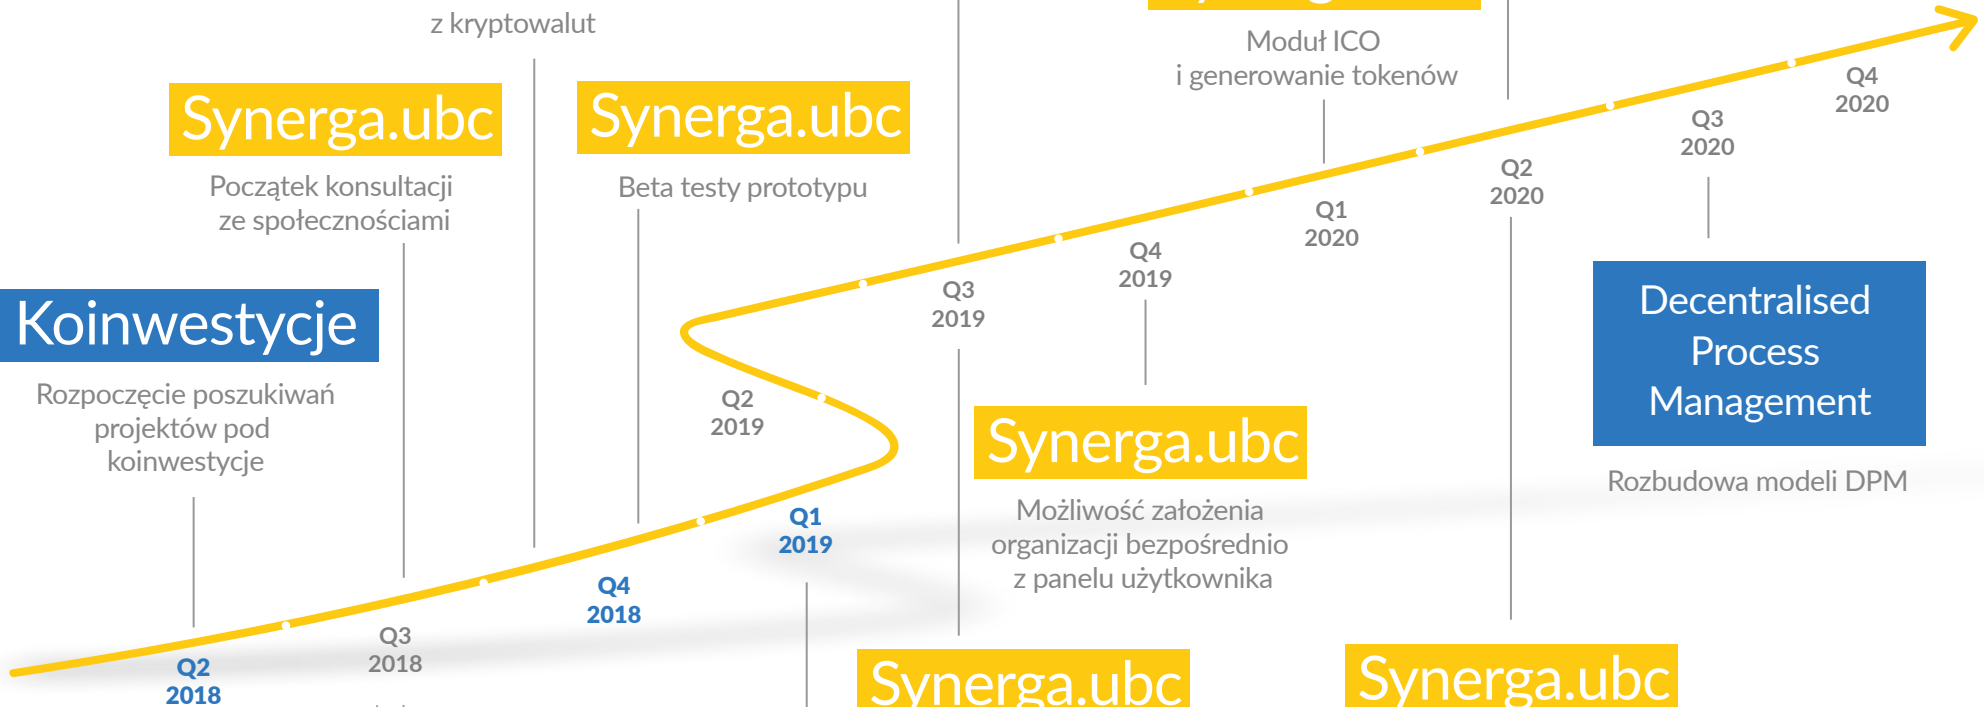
z kryptowalut

Moduł ICO i generowanie tokenów

Synerga.ubc

Początek konsultacji ze społecznościami

Synerga.ubc

Beta testy prototypu

Q4 2020

Q3 2020

Q2 2020

Q1 2020

Q4 2019

Q3 2019

Koinwestycje

Rozpoczęcie poszukiwań projektów pod koinwestycje

Q2 2019

Decentralised Process Management

Rozbudowa modeli DPM

Synerga.ubc

Możliwość założenia organizacji bezpośrednio z panelu użytkownika

Q1 2019

Q4 2018

Q3 2018

Q2 2018

Synerga.ubc

Synerga.ubc